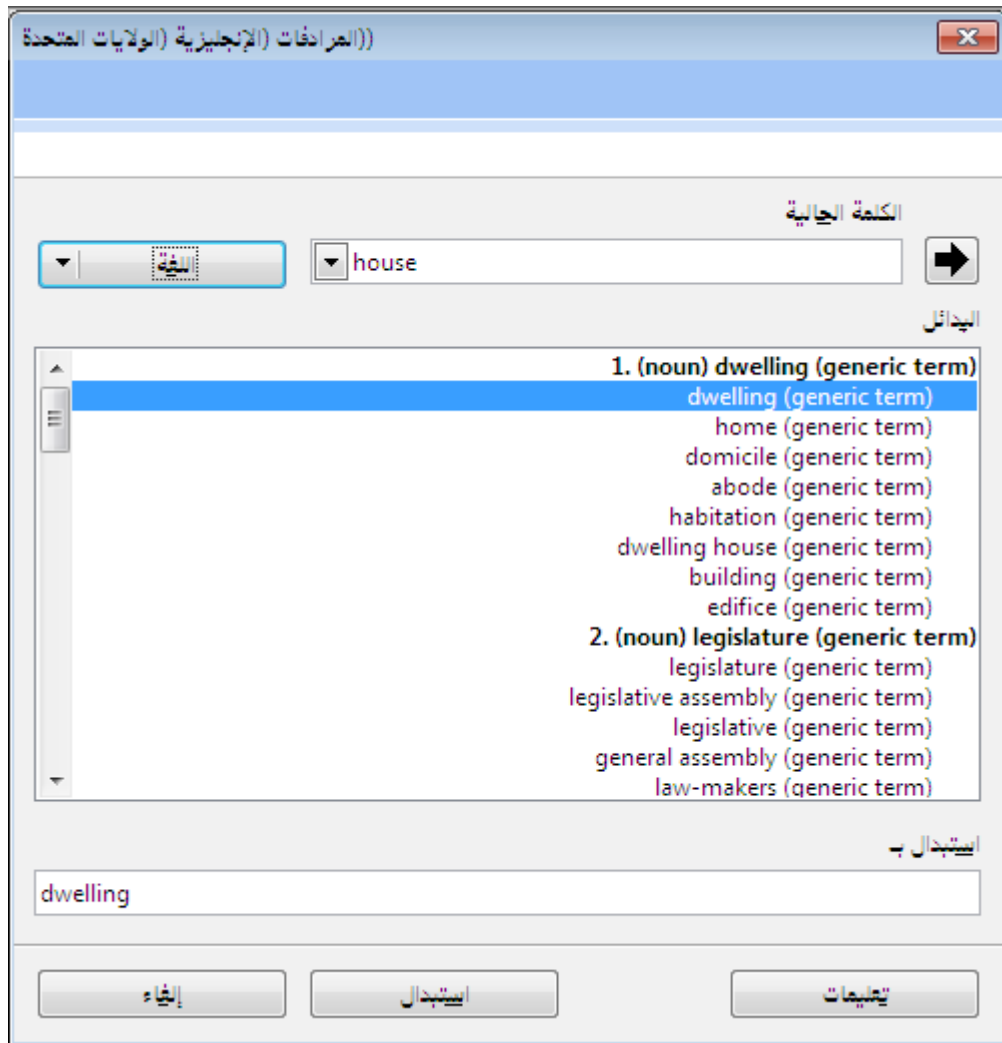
((المرادفات (الإنجليزية (الولايات المتحدة

الكلمة الحالية

house

اللغة

البدائل

1. (noun) dwelling (generic term)
dwelling (generic term)
home (generic term)
domicile (generic term)
abode (generic term)
habitation (generic term)
dwelling house (generic term)
building (generic term)
edifice (generic term)
2. (noun) legislature (generic term)
legislature (generic term)
legislative assembly (generic term)
legislative (generic term)
general assembly (generic term)
law-makers (generic term)

استبدال بـ

dwelling

تعليمات

استبدال

إلغاء